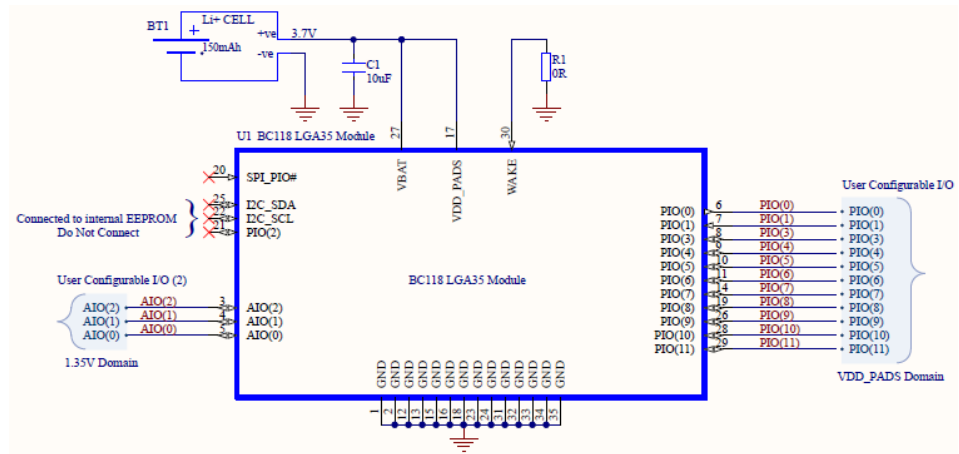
BT1
Li+ CELL
+ve
-ve
150mAh
3.7V
C1
10uF
R1
0R

U1 BC118 LGA35 Module
27
17
30
VBAT
VDD_PADS
WAKE

20
SPI_PIO#
25
I2C_SDA
I2C_SCL
21
PIO(2)
Connected to internal EEPROM
Do Not Connect

BC118 LGA35 Module

User Configurable I/O (2)
AIO(2)
AIO(1)
AIO(0)
AIO(2)
AIO(1)
AIO(0)
3
4
5
AIO(2)
AIO(1)
AIO(0)
1.35V Domain

PIO(0)
PIO(1)
PIO(3)
PIO(4)
PIO(5)
PIO(6)
PIO(7)
PIO(8)
PIO(9)
PIO(10)
PIO(11)
6
7
8
9
10
11
14
19
26
28
29
PIO(0)
PIO(1)
PIO(3)
PIO(4)
PIO(5)
PIO(6)
PIO(7)
PIO(8)
PIO(9)
PIO(10)
PIO(11)
User Configurable I/O
PIO(0)
PIO(1)
PIO(3)
PIO(4)
PIO(5)
PIO(6)
PIO(7)
PIO(8)
PIO(9)
PIO(10)
PIO(11)
VDD_PADS Domain

GND
GND
GND
GND
GND
GND
GND
GND
GND
GND
GND
GND
GND
GND
1
2
12
13
15
16
18
23
24
31
32
33
34
35